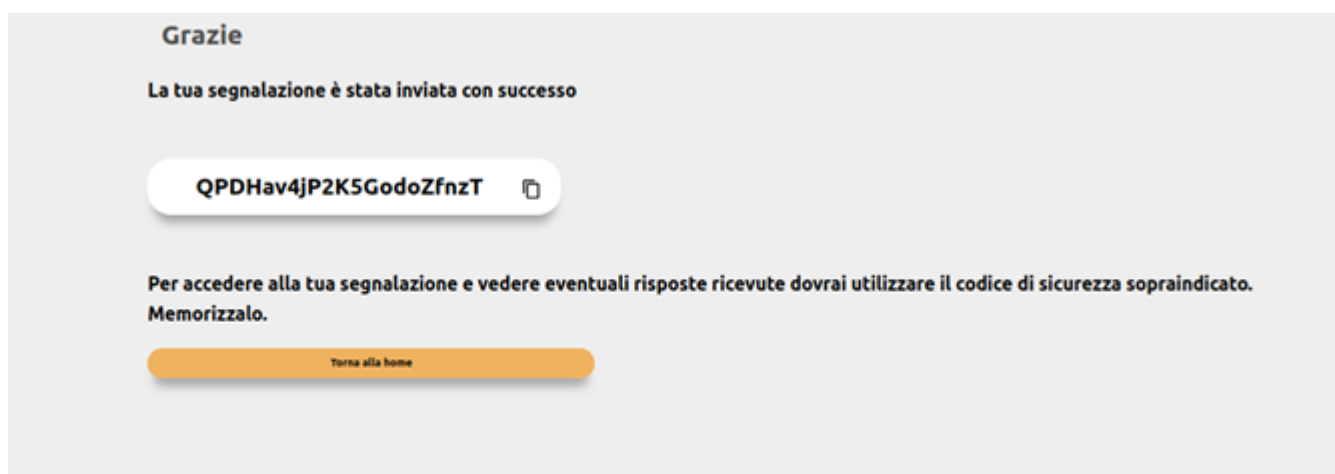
Grazie

La tua segnalazione è stata inviata con successo

QPDHav4jP2K5GodoZfnzT

Per accedere alla tua segnalazione e vedere eventuali risposte ricevute dovrai utilizzare il codice di sicurezza sopraindicato. Memorizzalo.

Torna alla home